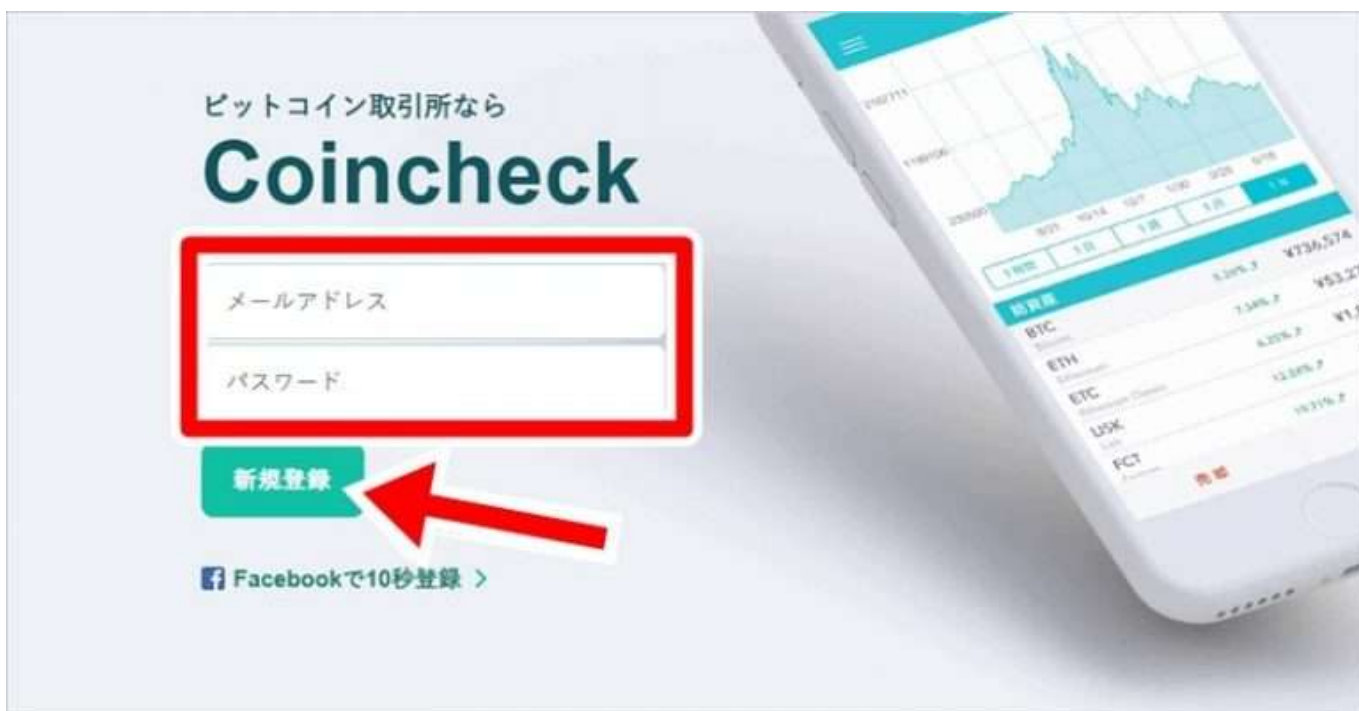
ビットコイン取引所なら

Coincheck

メールアドレス

パスワード

新規登録

Facebookで10秒登録 >

1時間 1日 1週 1月 1年

¥736,574

¥53,27

¥1,

取扱通貨

BTC

ETH

ETC

LSK

FCT

3.26%

7.34%

4.20%

12.04%

19.31%

売却